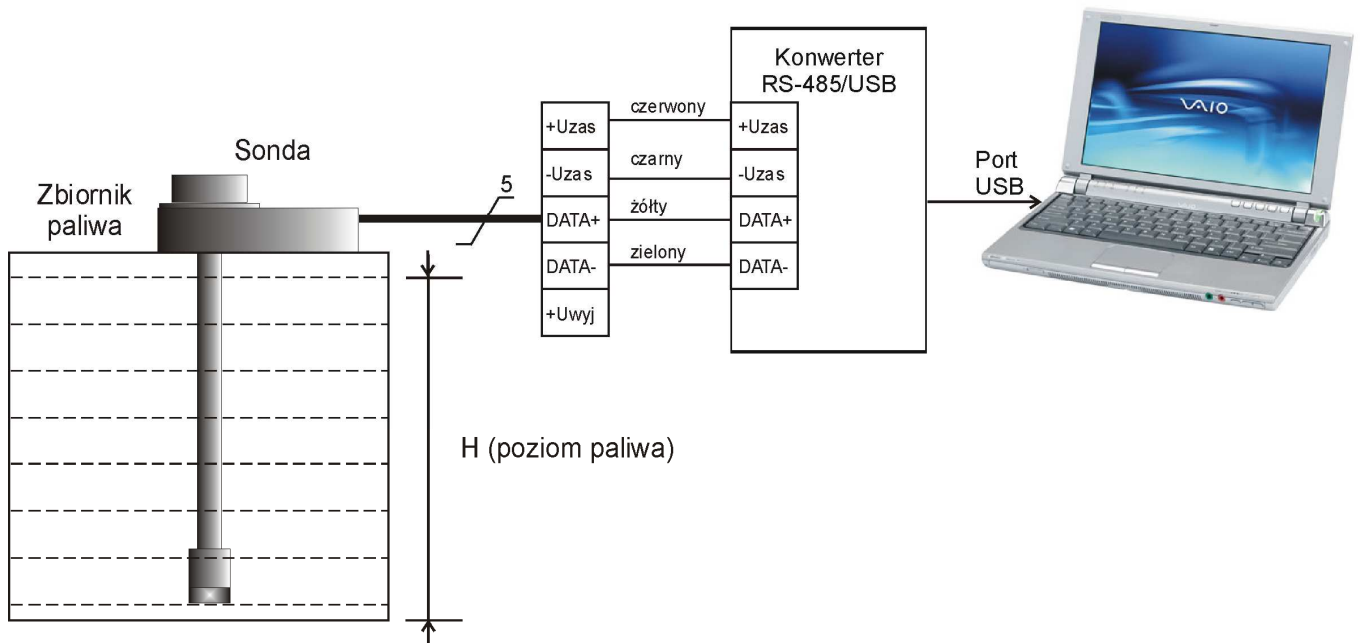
Konwerter RS-485/USB

Sonda

Zbiornik paliwa

5

| +Uzas | czerwony | +Uzas |
|---|---|---|
| -Uzas | czarny | -Uzas |
| DATA+ | żółty | DATA+ |
| DATA- | zielony | DATA- |
| +Uwyj | | |

Port USB

VAIO

H (poziom paliwa)